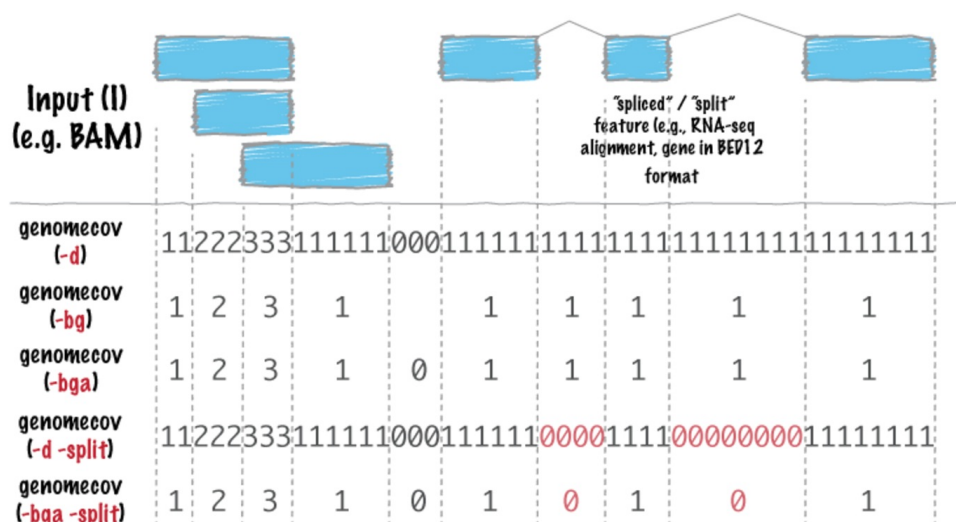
Input (I)
(e.g. BAM)

"spliced" / "split" feature (e.g., RNA-seq alignment, gene in BED12 format

genomecov (-d) 112223331111110001111111111111111111111111111111

genomecov (-bg) 1 2 3 1 1 1 1 1 1

genomecov (-bga) 1 2 3 1 0 1 1 1 1 1

genomecov (-d -split) 1122233311111100011111100001111000000001111111

genomecov (-bga -split) 1 2 3 1 0 1 0 1 0 1